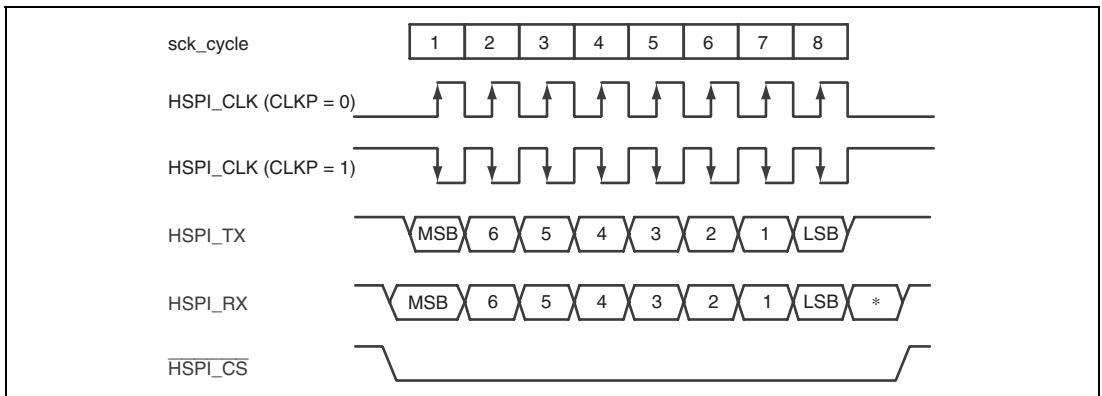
sck_cycle

| 1 | 2 | 3 | 4 | 5 | 6 | 7 | 8 |
|---|---|---|---|---|---|---|---|

HSPI_CLK (CLKP = 0)

HSPI_CLK (CLKP = 1)

HSPI_TX MSB 6 5 4 3 2 1 LSB

HSPI_RX MSB 6 5 4 3 2 1 LSB *

$\overline{\text{HSPI\_CS}}$